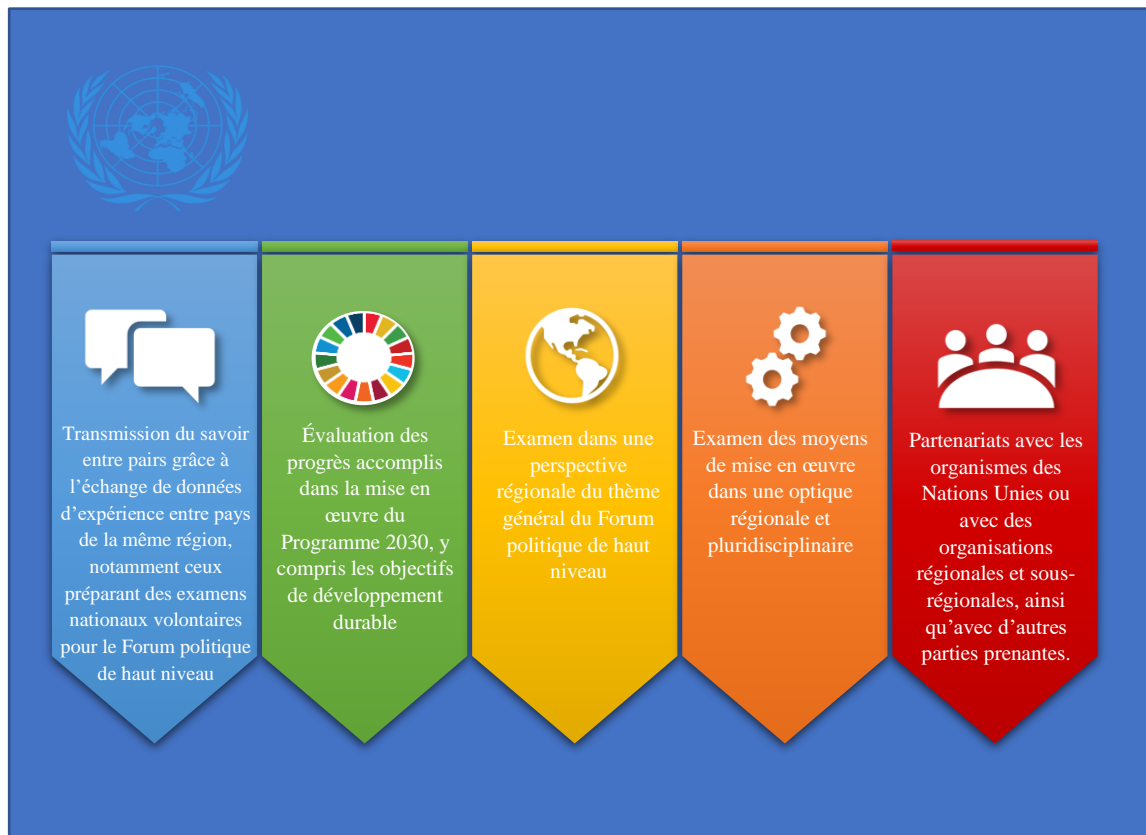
Transmission du savoir entre pairs grâce à l’échange de données d’expérience entre pays de la même région, notamment ceux préparant des examens nationaux volontaires pour le Forum politique de haut niveau

Évaluation des progrès accomplis dans la mise en œuvre du Programme 2030, y compris les objectifs de développement durable

Examen dans une perspective régionale du thème général du Forum politique de haut niveau

Examen des moyens de mise en œuvre dans une optique régionale et pluridisciplinaire

Partenariats avec les organismes des Nations Unies ou avec des organisations régionales et sous-régionales, ainsi qu’avec d’autres parties prenantes.